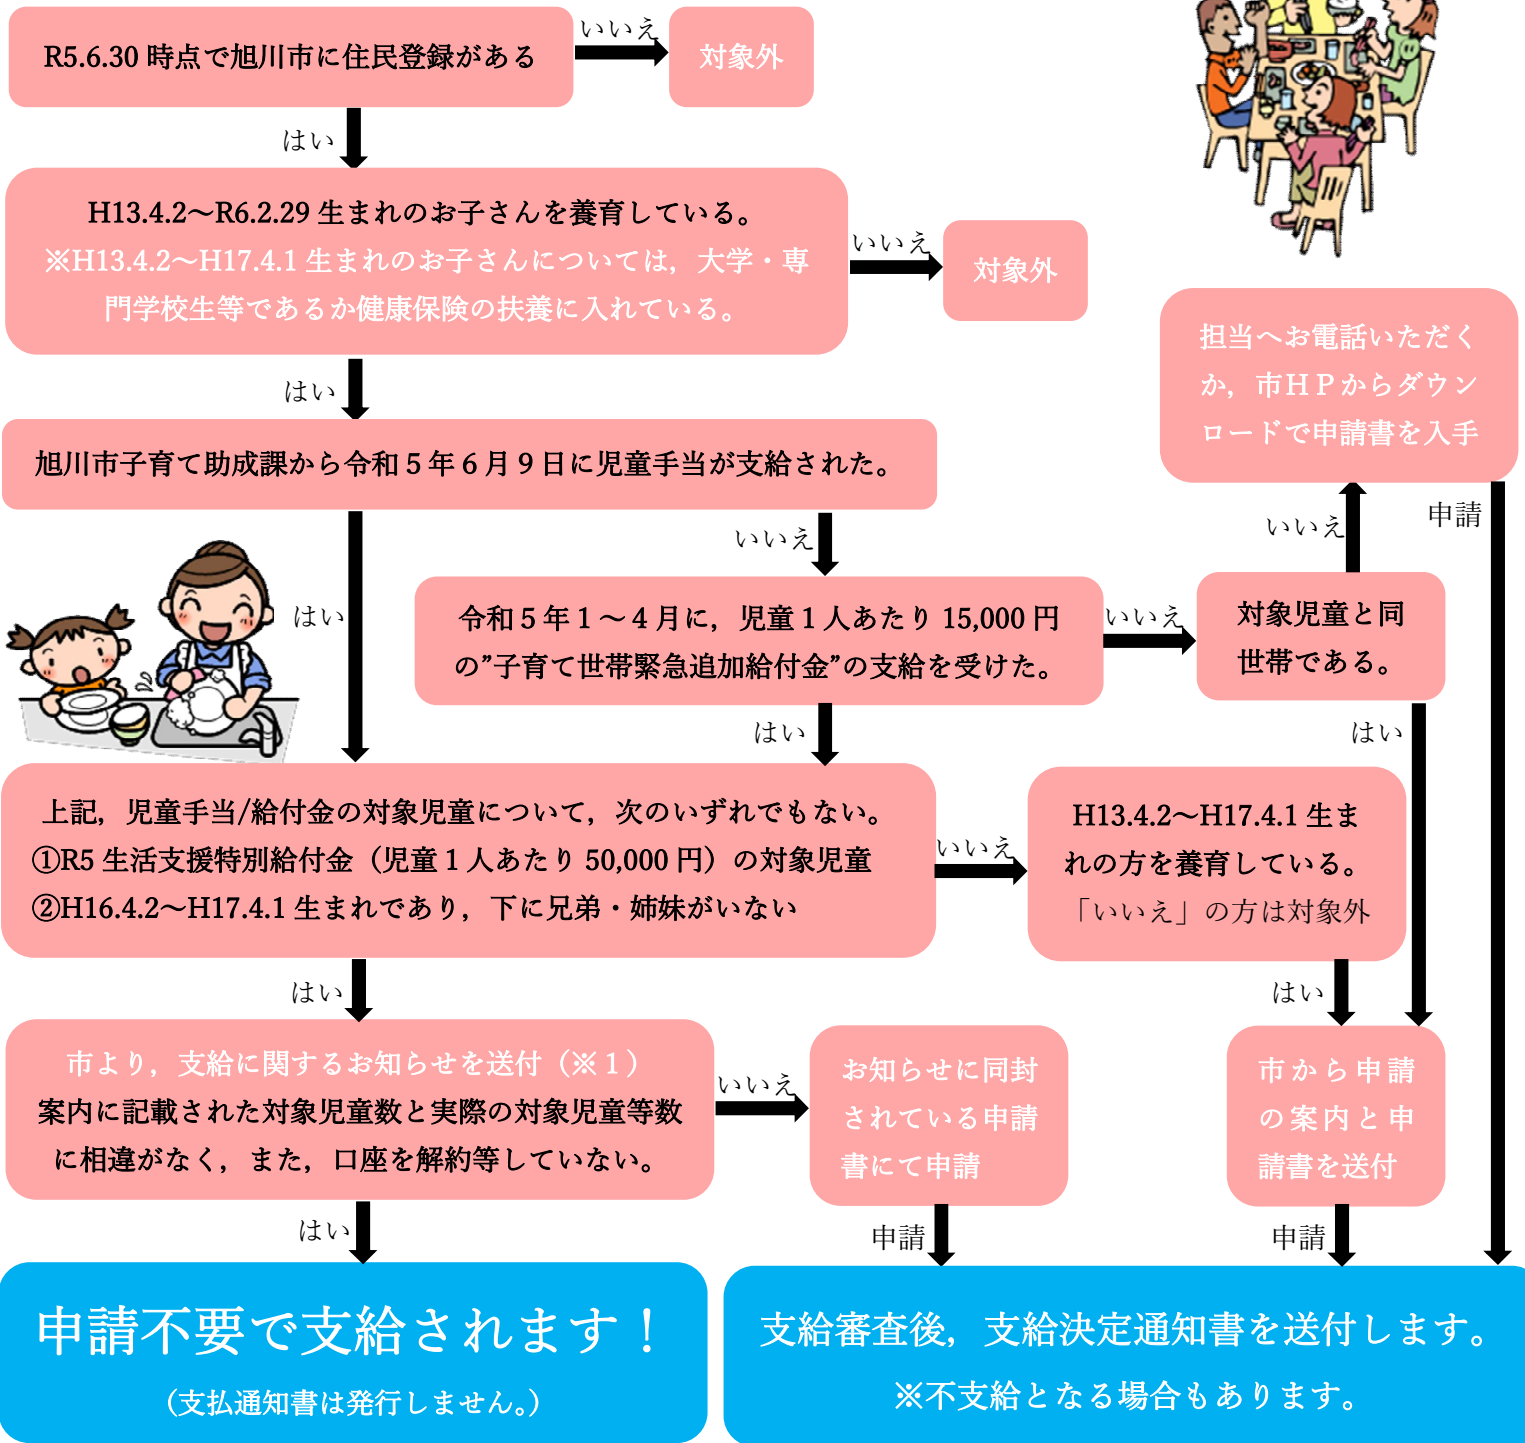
R5.6.30 時点で旭川市に住民登録がある

いいえ

対象外

はい

H13.4.2～R6.2.29 生まれのお子さんを養育している。
※H13.4.2～H17.4.1 生まれのお子さんについては，大学・専門学校生等であるか健康保険の扶養に入れている。

いいえ

対象外

はい

旭川市子育て助成課から令和 5 年 6 月 9 日に児童手当が支給された。

担当へお電話いただくか，市ＨＰからダウンロードで申請書を入手

申請

いいえ

いいえ

はい

令和 5 年 1～4 月に，児童 1 人あたり 15,000 円の”子育て世帯緊急追加給付金”の支給を受けた。

いいえ

対象児童と同世帯である。

はい

はい

上記，児童手当/給付金の対象児童について，次のいずれでもない。
①R5 生活支援特別給付金（児童 1 人あたり 50,000 円）の対象児童
②H16.4.2～H17.4.1 生まれであり，下に兄弟・姉妹がいない

いいえ

H13.4.2～H17.4.1 生まれの方を養育している。
「いいえ」の方は対象外

はい

はい

市より，支給に関するお知らせを送付（※１）
案内に記載された対象児童数と実際の対象児童等数に相違がなく，また，口座を解約等していない。

いいえ

お知らせに同封されている申請書にて申請

市から申請の案内と申請書を送付

はい

申請

申請

申請不要で支給されます！
（支払通知書は発行しません。）

支給審査後，支給決定通知書を送付します。
※不支給となる場合もあります。